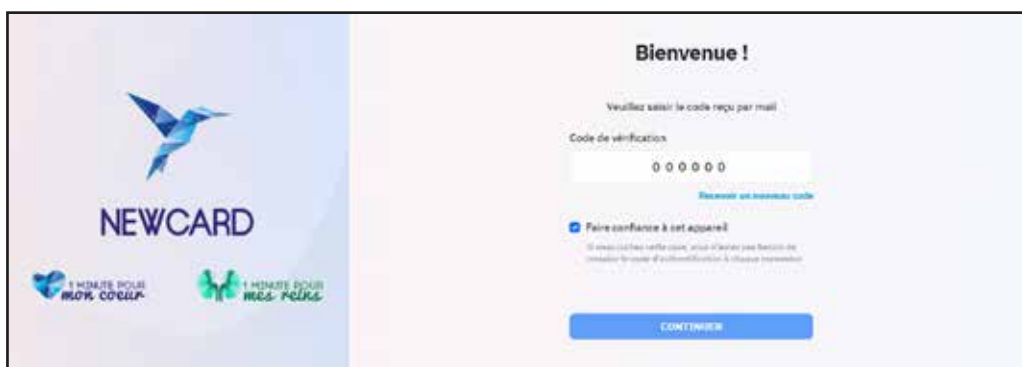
NEWCARD

1 MINUTE POUR mon coeur

1 MINUTE POUR mes reins

Bienvenue !

Veuillez saisir le code reçu par mail

Code de vérification

000000

Recevoir un nouveau code

Faire confiance à cet appareil

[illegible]

CONTINUER